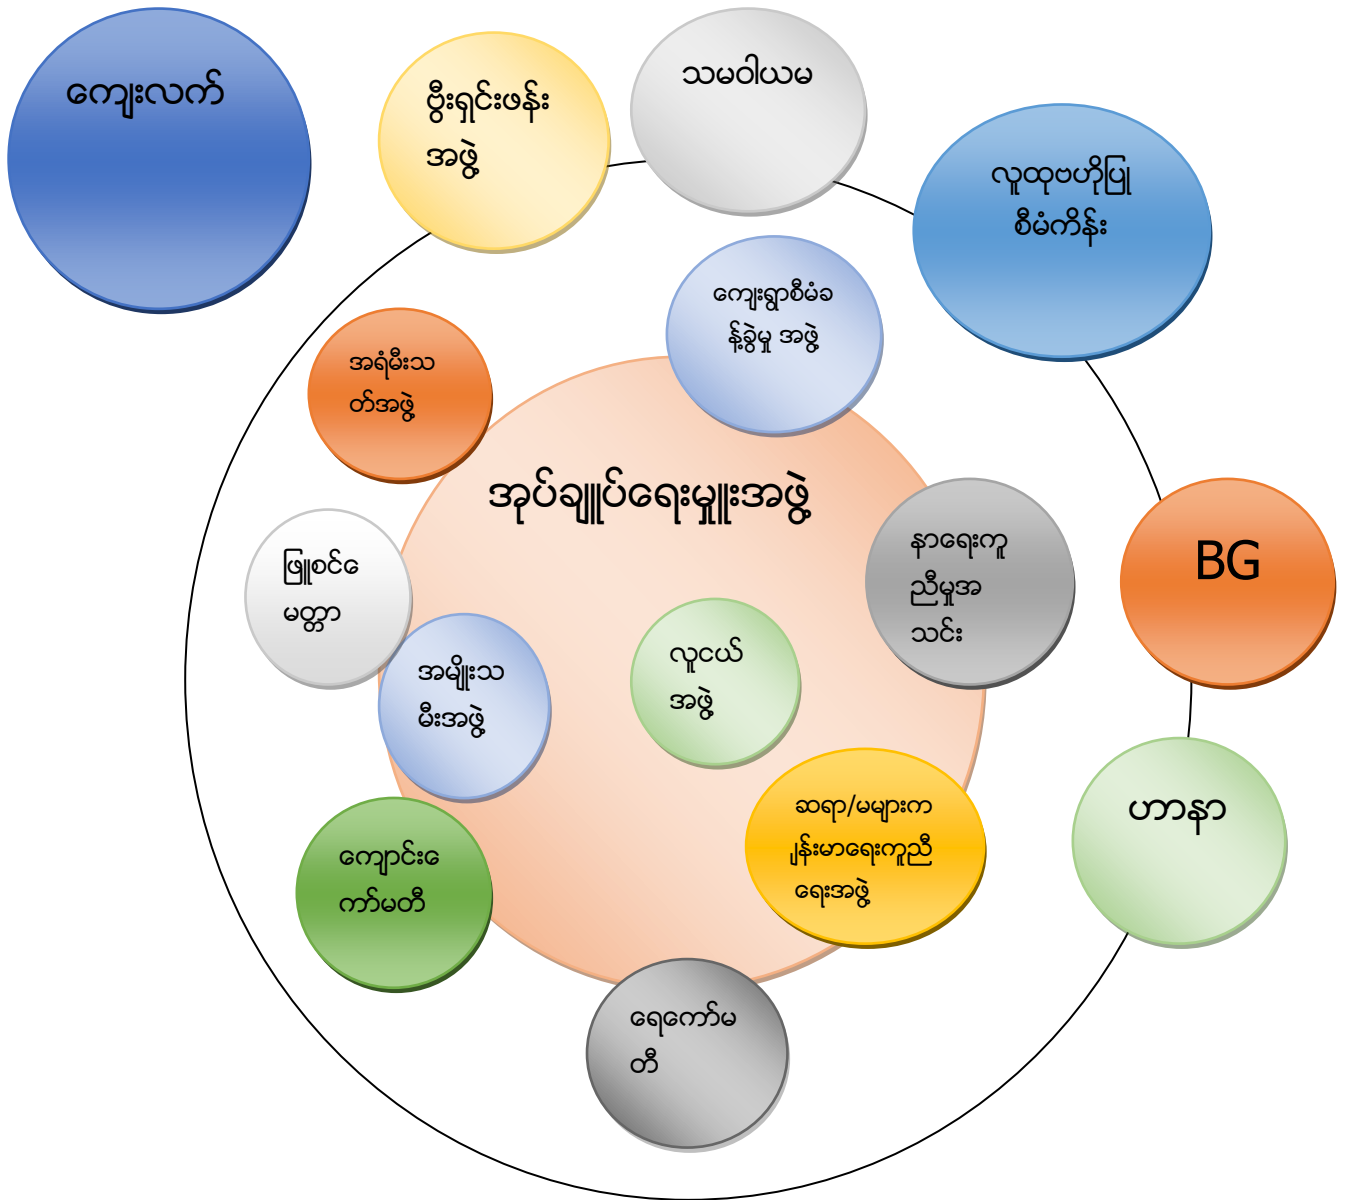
ကျေးလက်

ဗွီးရှင်းဖန်းအဖွဲ့

သမဝါယမ

လူထုဖဟိုပြုစီမံကိန်း

ကျေးရွာစီမံခန့်ခွဲမှု အဖွဲ့

အရံမီးသတ်အဖွဲ့

အုပ်ချုပ်ရေးမှူးအဖွဲ့

နာရေးကူညီမှုအသင်း

BG

ဖြူစင်မေတ္တာ

အမျိုးသမီးအဖွဲ့

လူငယ်အဖွဲ့

ဆရာ/မများကျန်းမာရေးကူညီရေးအဖွဲ့

ဟာနာ

ကျောင်းကော်မတီ

ရေကော်မတီ